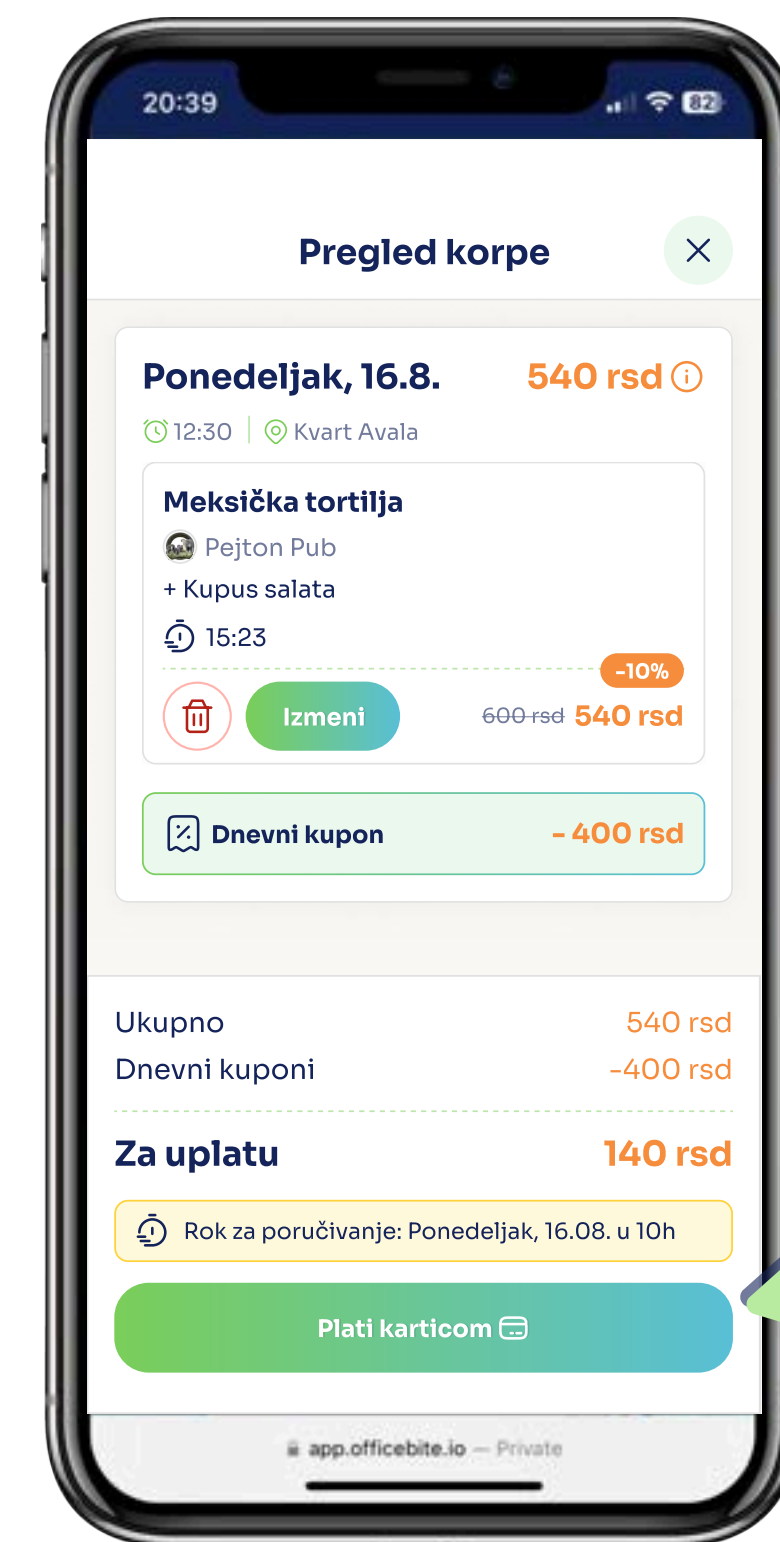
20:39
82

Pregled korpe

Ponedeljak, 16.8.
540 rsd
12:30 | Kvart Avala

Meksička tortilja
Pejton Pub
+ Kupus salata
15:23
-10%
Izmeni
600 rsd 540 rsd

Dnevni kupon - 400 rsd

Ukupno 540 rsd
Dnevni kuponi -400 rsd

Za uplatu 140 rsd

Rok za poručivanje: Ponedeljak, 16.08. u 10h

Plati karticom

app.officebite.io — Private